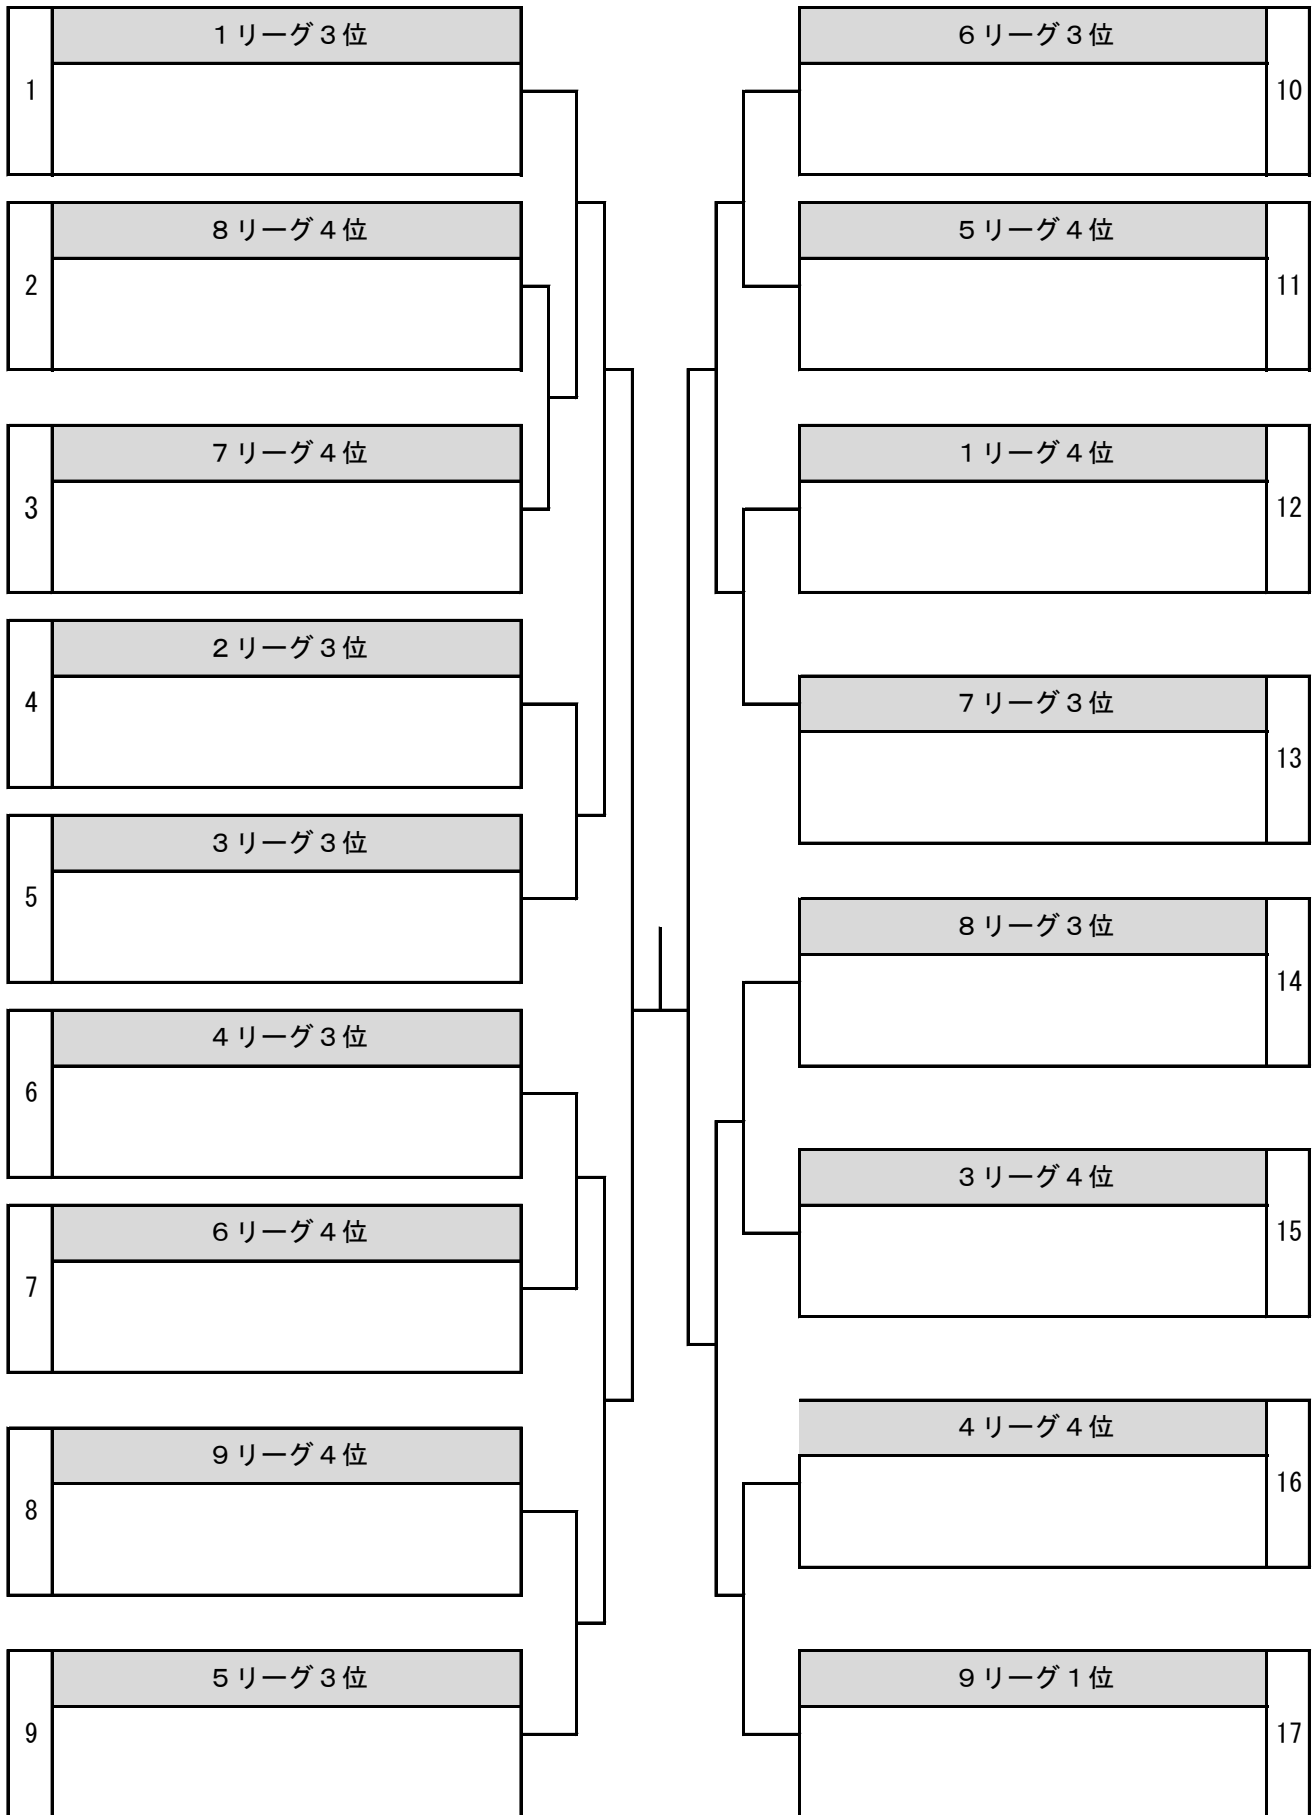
1 1リーグ3位

2 8リーグ4位

3 7リーグ4位

4 2リーグ3位

5 3リーグ3位

6 4リーグ3位

7 6リーグ4位

8 9リーグ4位

9 5リーグ3位

6リーグ3位 10

5リーグ4位 11

1リーグ4位 12

7リーグ3位 13

8リーグ3位 14

3リーグ4位 15

4リーグ4位 16

9リーグ1位 17